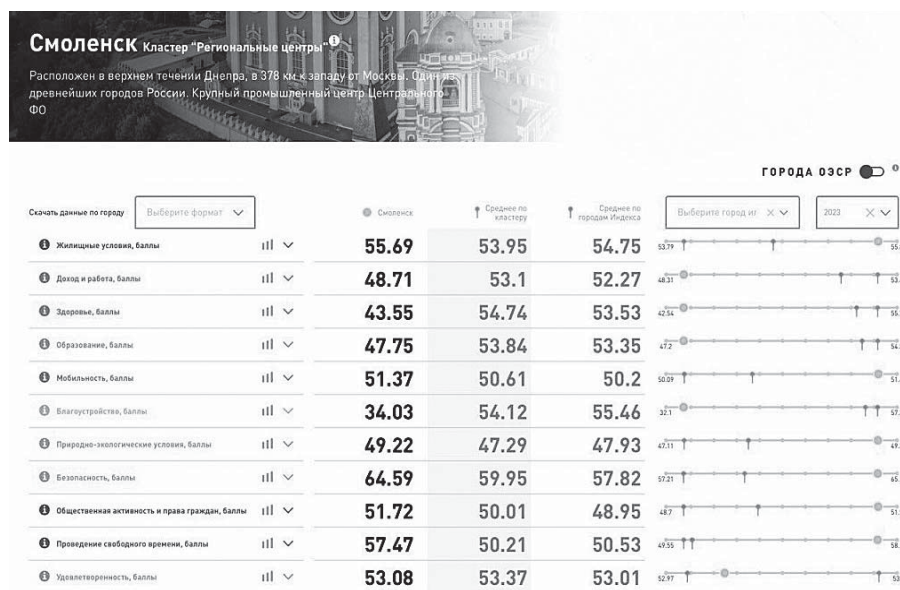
Смоленск Кластер "Региональные центры"

Расположен в верхнем течении Днепра, в 378 км к западу от Москвы. Один из древнейших городов России. Крупный промышленный центр Центрального ФО

ГОРОДА ОЭСР

Скачать данные по городу Выберите формат

Выберите город и

2023

| | Смоленск | Среднее по кластеру | Среднее по городам Индекса | |
|---|---|---|---|---|
| Жилищные условия, баллы | 55.69 | 53.95 | 54.75 | 53.79 ... 55. |
| Доход и работа, баллы | 48.71 | 53.1 | 52.27 | 48.31 ... 53. |
| Здоровье, баллы | 43.55 | 54.74 | 53.53 | 42.54 ... 55. |
| Образование, баллы | 47.75 | 53.84 | 53.35 | 47.2 ... 54. |
| Мобильность, баллы | 51.37 | 50.61 | 50.2 | 50.09 ... 51. |
| Благоустройство, баллы | 34.03 | 54.12 | 55.46 | 32.1 ... 57. |
| Природно-экологические условия, баллы | 49.22 | 47.29 | 47.93 | 47.11 ... 49. |
| Безопасность, баллы | 64.59 | 59.95 | 57.82 | 57.21 ... 65. |
| Общественная активность и права граждан, баллы | 51.72 | 50.01 | 48.95 | 48.7 ... 51. |
| Проведение свободного времени, баллы | 57.47 | 50.21 | 50.53 | 49.55 ... 58. |
| Удовлетворенность, баллы | 53.08 | 53.37 | 53.01 | 52.97 ... 53 |